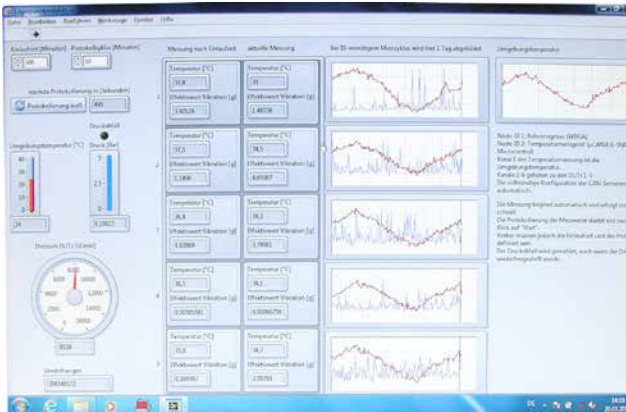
Datei Bearbeiten Ausführen Werkzeuge Fenster Hilfe

Messdauer [Minuten] Protokollzyklus [Minuten]
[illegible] 10

nächste Protokollierung in [Sekunden]
Protokollierung ausl. 400

Druckabfall
Umgebungstemperatur [°C] Druck [Bar]
40
30
20
10
0
24
5
2,5
0
0,19822

Drehzahl [1/min]
800
600 1000
400 1200
200 1400
0 1600
8538

Umdrehungen
39040572

Messung nach Umlaufzeit aktuelle Messung

1
Temperatur [°C]
32,8
Effektivwert Vibration [g]
3,40528
Temperatur [°C]
35
Effektivwert Vibration [g]
1,48258

2
Temperatur [°C]
37,5
Effektivwert Vibration [g]
3,1466
Temperatur [°C]
36,5
Effektivwert Vibration [g]
4,65087

3
Temperatur [°C]
36,8
Effektivwert Vibration [g]
4,63868
Temperatur [°C]
36,8
Effektivwert Vibration [g]
3,78981

4
Temperatur [°C]
35,1
Effektivwert Vibration [g]
0,0285181
Temperatur [°C]
35,1
Effektivwert Vibration [g]
0,0266756

5
Temperatur [°C]
33,8
Effektivwert Vibration [g]
2,08982
Temperatur [°C]
33,8
Effektivwert Vibration [g]
2,55785

Bei 30-minütigem Messzyklus wird hier 1 Tag abgebildet

Umgebungstemperatur

Node ID 1: Referenzgeber (WDGA)
Node ID 2: Temperatursensor (µCAN.8.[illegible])
Messkontroll:
Kanal 1 der Temperaturmessung ist die Umgebungstemperatur.
Kanäle 2-6 gehören zu den CS/T-1-5.
Die vollständige Konfiguration der CAN-Sensoren erfolgt automatisch.

Die Messung beginnt automatisch und erfolgt zyklisch.
Die Protokollierung der Messwerte startet mit einem Klick auf "Start".
Weiter können jeweils die Messdauer und der Protokollzyklus definiert sein.
Der Druckabfall wird gemeldet, auch wenn der Druck wiederhergestellt wurde.

DE 10:03 20.03.2014